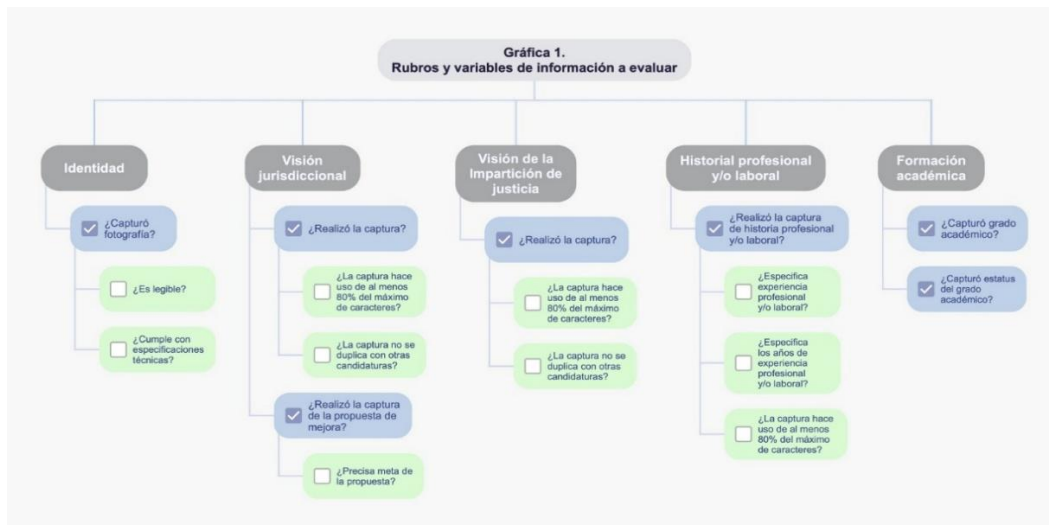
Gráfica 1.
Rubros y variables de información a evaluar

Identidad

¿Capturó fotografía?

¿Es legible?

¿Cumple con especificaciones técnicas?

Visión jurisdiccional

¿Realizó la captura?

¿La captura hace uso de al menos 80% del máximo de caracteres?

¿La captura no se duplica con otras candidaturas?

¿Realizó la captura de la propuesta de mejora?

¿Precisa meta de la propuesta?

Visión de la Impartición de justicia

¿Realizó la captura?

¿La captura hace uso de al menos 80% del máximo de caracteres?

¿La captura no se duplica con otras candidaturas?

Historial profesional y/o laboral

¿Realizó la captura de historia profesional y/o laboral?

¿Especifica experiencia profesional y/o laboral?

¿Especifica los años de experiencia profesional y/o laboral?

¿La captura hace uso de al menos 80% del máximo de caracteres?

Formación académica

¿Capturó grado académico?

¿Capturó estatus del grado académico?